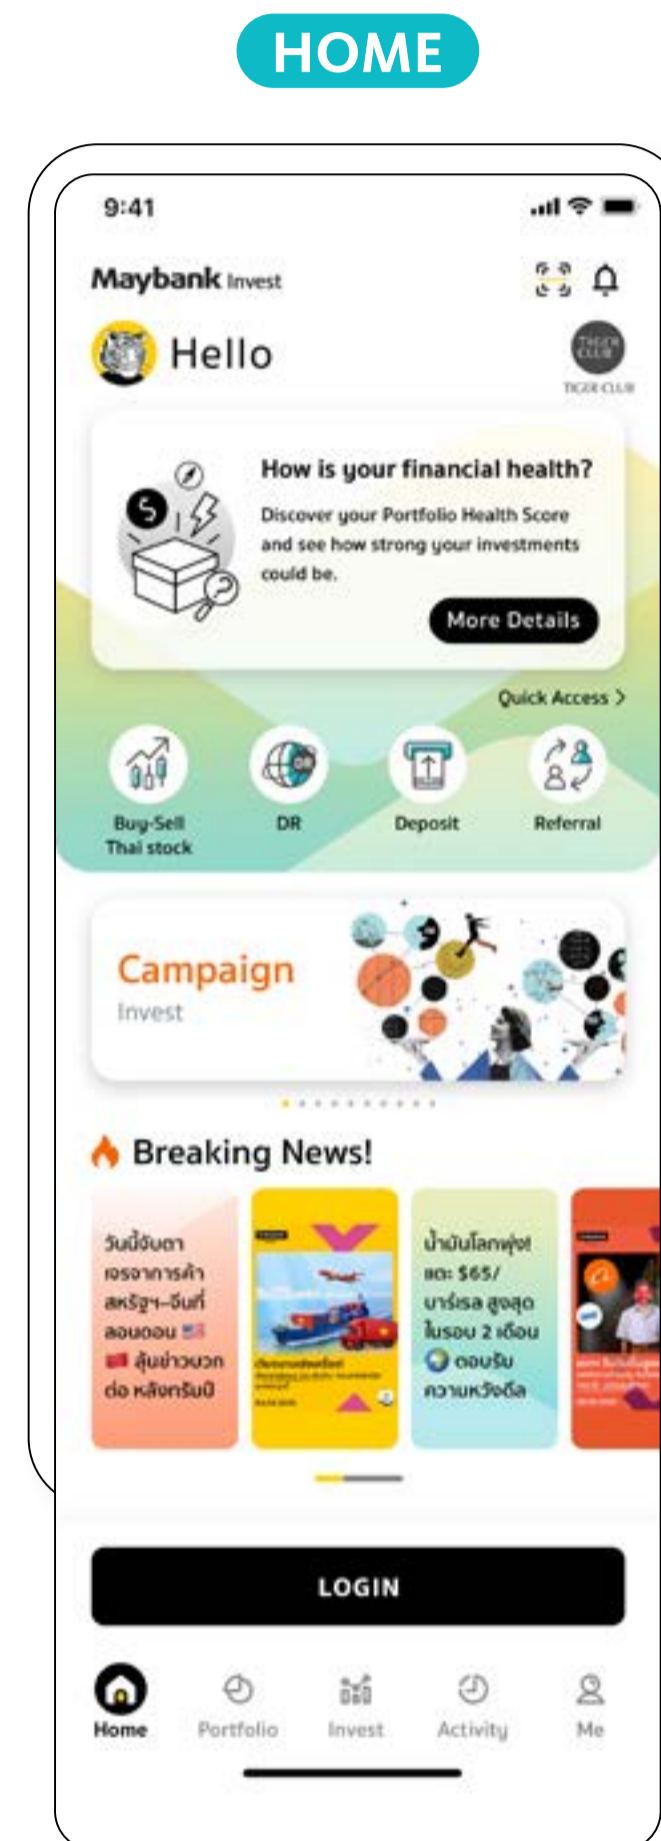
HOME

9:41

Maybank Invest

Hello

TIGER CLUB

How is your financial health?

Discover your Portfolio Health Score and see how strong your investments could be.

More Details

Quick Access >

Buy-Sell Thai stock

DR

Deposit

Referral

Campaign

Invest

Breaking News!

วันนี้จับตา เจรจาการค้า สหรัฐฯ-จีนที่ ลอนดอน 🇺🇸 🇨🇳 ลุ้นข่าวบวก ต่อ หลังกรับปี

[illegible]

น้ำมันโลกพุ่ง! แตะ $65/ บาร์เรล สูงสุด ในรอบ 2 เดือน 🌏 ตอบรับ ความหวังดีล

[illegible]

LOGIN

Home

Portfolio

Invest

Activity

Me